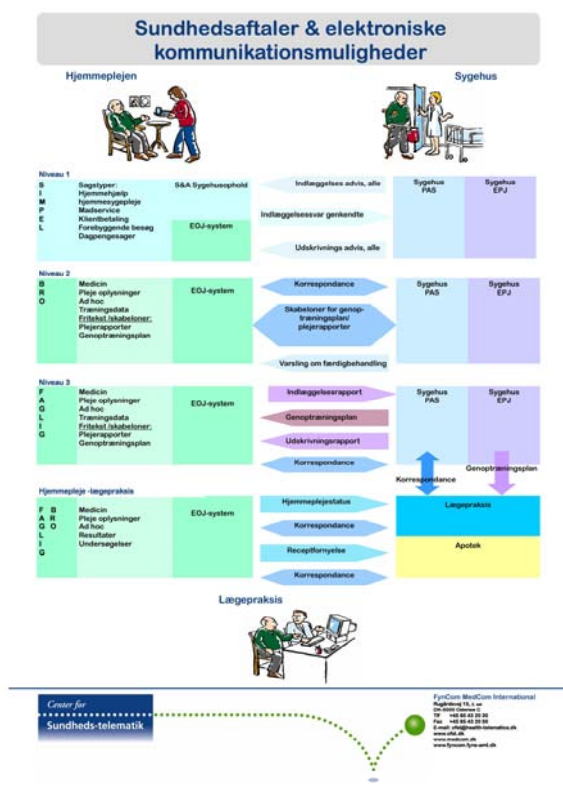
Sundhedsaftaler & elektroniske kommunikationsmuligheder

Hjemmeplejen

Sygehus

Niveau 1

S I M P E L

Søgetyper:
Hjemmehjælp
hjemmesygepleje
Madservice
Klientbetaling
Forebyggende besøg
Dagpengesager

S&A Sygehusophold

EOJ-system

Indlæggelses advis, alle

Indlæggelsessvar genkendte

Udskrivnings advis, alle

Sygehus PAS

Sygehus EPJ

Niveau 2

B R O

Medicin
Pleje oplysninger
Ad hoc
Træningsdata
Fritekst /skabeloner:
Plejerapporter
Genoptræningsplan

EOJ-system

Korrespondance

Skabeloner for genoptræningsplan/ plejerapporter

Varsling om færdigbehandling

Sygehus PAS

Sygehus EPJ

Niveau 3

F A G L I G

Medicin
Pleje oplysninger
Ad hoc
Træningsdata
Fritekst /skabeloner:
Plejerapporter
Genoptræningsplan

EOJ-system

Indlæggelsesrapport

Genoptræningsplan

Udskrivningsrapport

Korrespondance

Sygehus PAS

Sygehus EPJ

Korrespondance

Genoptræningsplan

Hjemmepleje -lægepraksis

F A G L I G

B R O

Medicin
Pleje oplysninger
Ad hoc
Resultater
Undersøgelser

EOJ-system

Hjemmeplejestatus

Korrespondance

Receptfornyelse

Korrespondance

Lægepraksis

Apotek

Lægepraksis

Center for
Sundheds-telematik

FynCom MedCom International
Rugårdsvej 15, 1. sal
DK-5000 Odense C
Tlf +45 65 43 20 00
Fax +45 65 43 20 50
E-mail: info@health-telematics.dk
www.cfst.dk
www.medcom.dk
www.fyncom.fyns-amt.dk